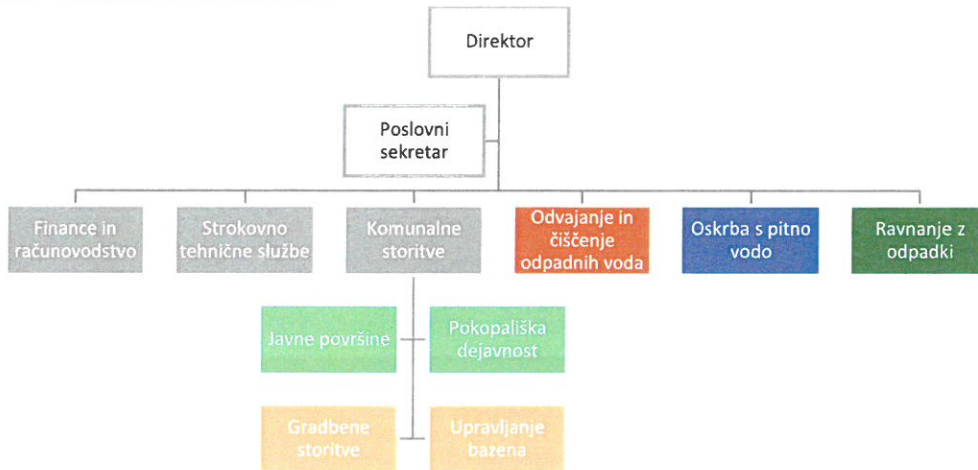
Direktor

Poslovni sekretar

Finance in računovodstvo

Strokovno tehnične službe

Komunalne storitve

Odvajanje in čiščenje odpadnih voda

Oskrba s pitno vodo

Ravnanje z odpadki

Javne površine

Pokopališka dejavnost

Gradbene storitve

Upravljanje bazena